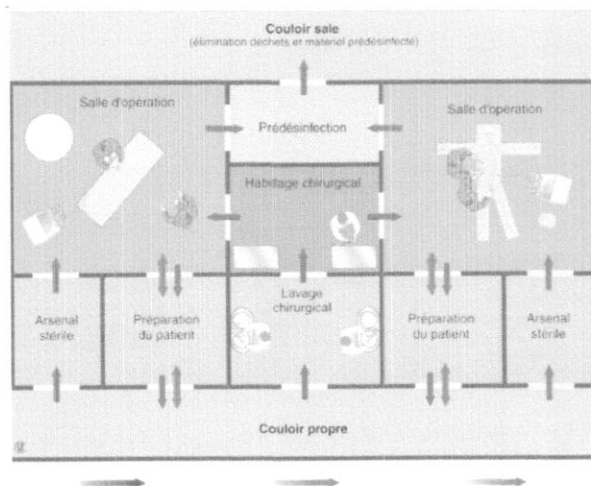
Couloir sale
(élimination déchets et materiel prédésinfecté)

Salle d'opération

Prédésinfection

Salle d'opération

Habillage chirurgical

Arsenal stérile

Préparation du patient

Lavage chirurgical

Préparation du patient

Arsenal stérile

Couloir propre

12